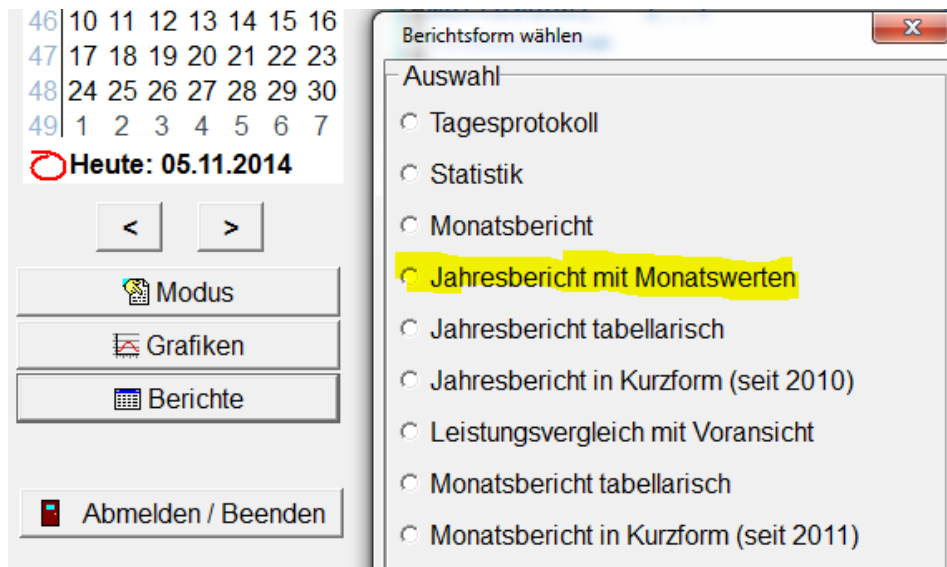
| | | | | | | | |
|---|---|---|---|---|---|---|---|
| 46 | 10 | 11 | 12 | 13 | 14 | 15 | 16 |
| 47 | 17 | 18 | 19 | 20 | 21 | 22 | 23 |
| 48 | 24 | 25 | 26 | 27 | 28 | 29 | 30 |
| 49 | 1 | 2 | 3 | 4 | 5 | 6 | 7 |

Heute: 05.11.2014

<

>

Modus

Grafiken

Berichte

Abmelden / Beenden

Berichtsform wählen

x

Auswahl

Tagesprotokoll

Statistik

Monatsbericht

Jahresbericht mit Monatswerten

Jahresbericht tabellarisch

Jahresbericht in Kurzform (seit 2010)

Leistungsvergleich mit Voransicht

Monatsbericht tabellarisch

Monatsbericht in Kurzform (seit 2011)